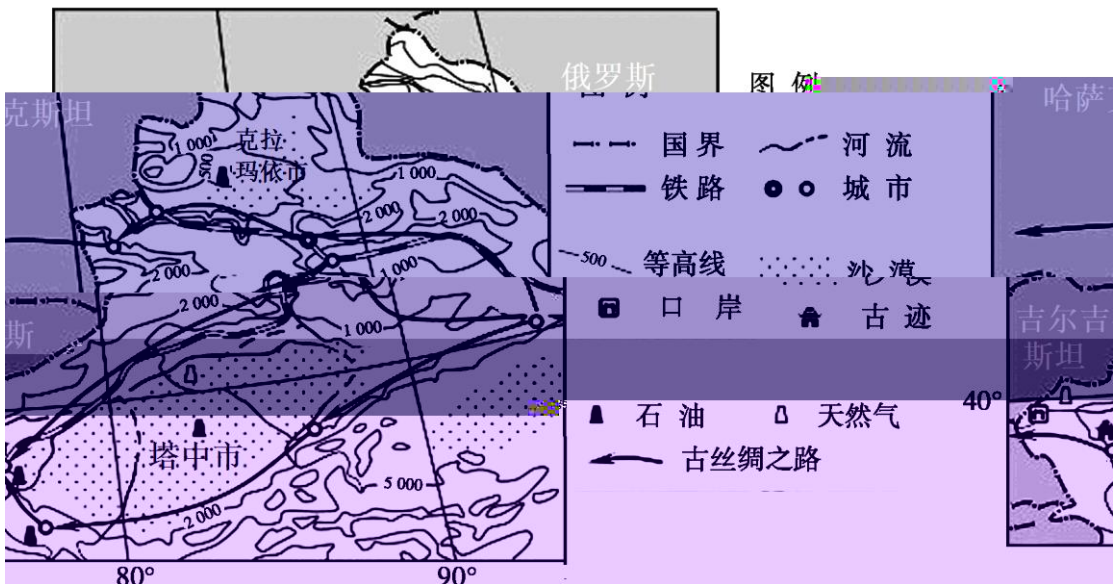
俄罗斯
克斯坦
哈萨
克拉
玛依市
1 000
500
1 000
2 000
2 000
2 000
1 000
2 000
1 000
斯
吉尔吉
斯坦
塔中市
5 000
2 000
40°
80°
90°
图 例
国界
河 流
铁 路
城 市
500
等高线
沙 漠
口 岸
古 迹
石 油
天然气
古丝绸之路